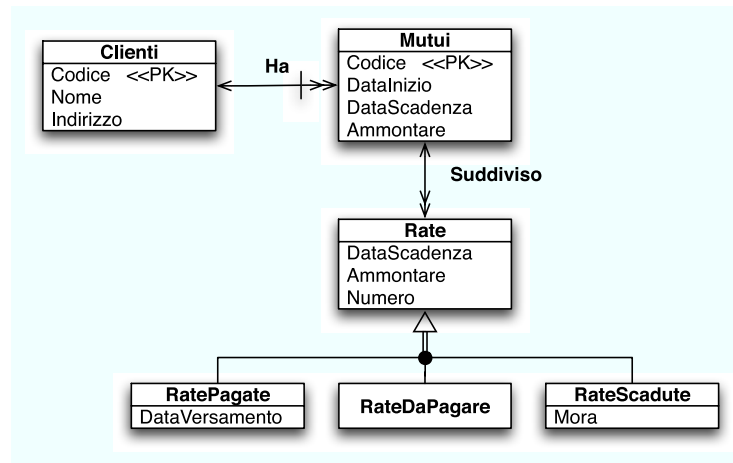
Clienti
Codice <<PK>>
Nome
Indirizzo

Ha

Mutui
Codice <<PK>>
DataInizio
DataScadenza
Ammontare

Suddiviso

Rate
DataScadenza
Ammontare
Numero

RatePagate
DataVersamento

RateDaPagare

RateScadute
Mora